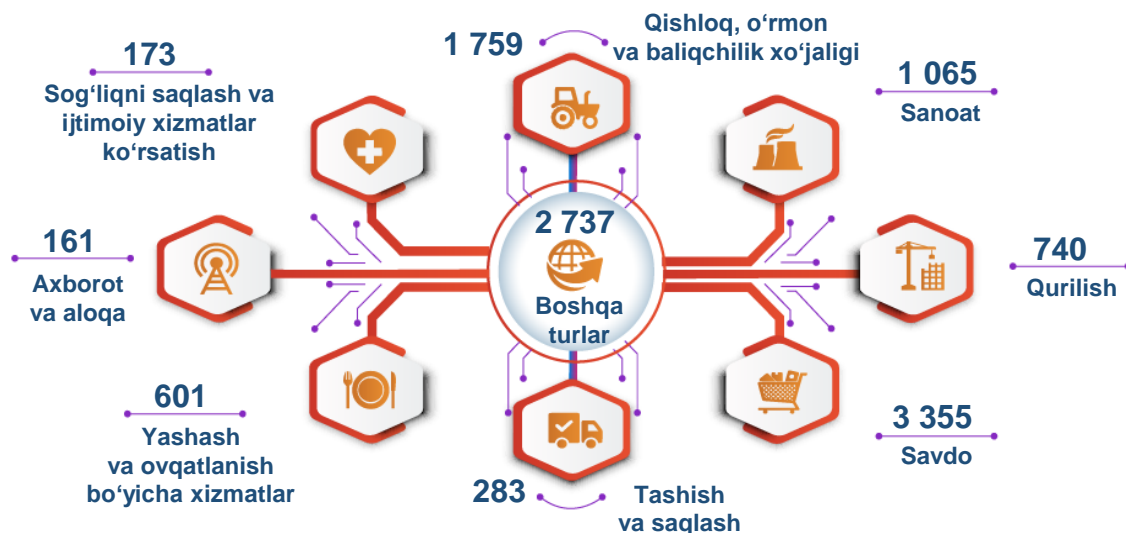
173
Sog‘liqni saqlash va ijtimoiy xizmatlar ko‘rsatish

1 759
Qishloq, o‘rmon va baliqchilik xo‘jaligi

1 065
Sanoat

161
Axborot va aloqa

2 737
Boshqa turlar

740
Qurilish

601
Yashash va ovqatlanish bo‘yicha xizmatlar

3 355
Savdo

283
Tashish va saqlash